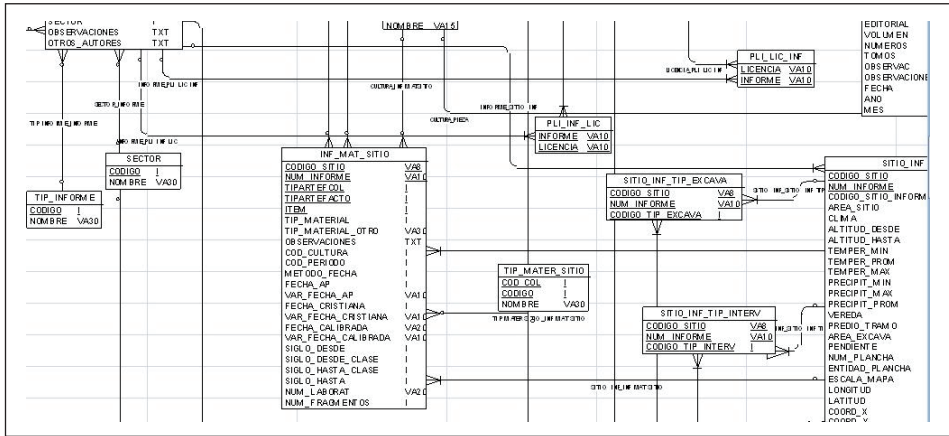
SECTOR
OBSERVACIONES TXT
OTROS_AUTORES TXT

NOMBRE VA15

EDITORIAL
VOLUMEN
NUMEROS
TOMOS
OBSERVAC
OBSERVACIONE
FECHA
ANO
MES

LICENCIA_PLI_LIC_INF

PLI_LIC_INF
LICENCIA VA10
INFORME VA10

INFORME_PLI_LIC_INF
CULTURA_INF_MAT_SITIO
SECTOR_INFORME
INFORME_SITIO_INF
CULTURA_PIEZA
TIPO_INFORME_INFORME
INFORME_PLI_LIC

PLI_INF_LIC
INFORME VA10
LICENCIA VA10

SECTOR
CODIGO I
NOMBRE VA30

TIP_INFORME
CODIGO I
NOMBRE VA30

INF_MAT_SITIO
CODIGO_SITIO VA8
NUM_INFORME VA10
TIPARTEFCOL I
TIPARTEFACTO I
ITEM I
TIP_MATERIAL I
TIP_MATERIAL_OTRO VA30
OBSERVACIONES TXT
COD_CULTURA I
COD_PERIODO I
METODO_FECHA I
FECHA_AP I
VAR_FECHA_AP VA10
FECHA_CRISTIANA I
VAR_FECHA_CRISTIANA VA10
FECHA_CALIBRADA VA10
VAR_FECHA_CALIBRADA VA10
SIGLO_DESDE I
SIGLO_DESDE_CLASE I
SIGLO_HASTA_CLASE I
SIGLO_HASTA I
NUM_LABORAT VA20
NUM_FRAGMENTOS I

SITIO_INF_TIP_EXCAVA
CODIGO_SITIO VA8
NUM_INFORME VA10
CODIGO_TIP_EXCAVA I

SITIO_INF_SITIO_INF_TIP

TIP_MATER_SITIO
COD_COL I
CODIGO I
NOMBRE VA30

TIP_MATER_SITIO_INF_MAT_SITIO

SITIO_INF_TIP_INTERV
CODIGO_SITIO VA8
NUM_INFORME VA10
CODIGO_TIP_INTERV I

INF_SITIO_INF_TIP

SITIO_INF_INF_MAT_SITIO

SITIO_INF
CODIGO_SITIO
NUM_INFORME
CODIGO_SITIO_INFORM
AREA_SITIO
CLIMA
ALTITUD_DESDE
ALTITUD_HASTA
TEMPER_MIN
TEMPER_PROM
TEMPER_MAX
PRECIPIT_MIN
PRECIPIT_MAX
PRECIPIT_PROM
VEREDA
PREDIO_TRAMO
AREA_EXCAVA
PENDIENTE
NUM_PLANCHA
ENTIDAD_PLANCHA
ESCALA_MAPA
LONGITUD
LATITUD
COORD_X
COORD_Y